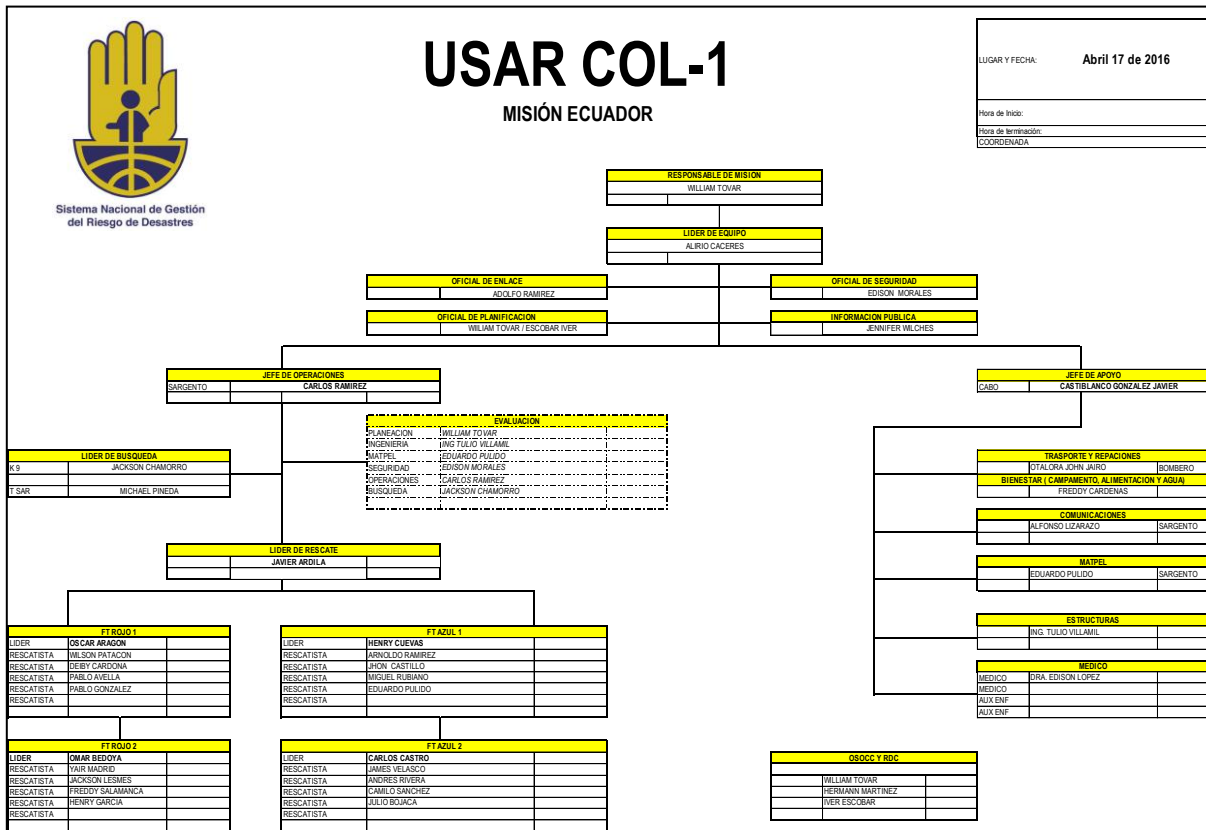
Sistema Nacional de Gestión del Riesgo de Desastres

USAR COL-1

MISIÓN ECUADOR

| LUGAR Y FECHA: | Abril 17 de 2016 |
|---|---|
| Hora de Inicio: | |
| Hora de terminación: | |
| COORDENADA | |

RESPONSABLE DE MISION
WILLIAM TOVAR

LIDER DE EQUIPO
ALIRIO CACERES

OFICIAL DE ENLACE
ADOLFO RAMIREZ

OFICIAL DE SEGURIDAD
EDISON MORALES

OFICIAL DE PLANIFICACION
WILIAM TOVAR / ESCOBAR IVER

INFORMACION PUBLICA
JENNIFER WILCHES

JEFE DE OPERACIONES
SARGENTO | CARLOS RAMIREZ

JEFE DE APOYO
CABO | CASTIBLANCO GONZALEZ JAVIER

EVALUACION

| PLANEACION | WILLIAM TOVAR |
|---|---|
| INGENIERIA | ING TULIO VILLAMIL |
| MATPEL | EDUARDO PULIDO |
| SEGURIDAD | EDISON MORALES |
| OPERACIONES | CARLOS RAMIREZ |
| BUSQUEDA | JACKSON CHAMORRO |

LIDER DE BUSQUEDA

| K 9 | JACKSON CHAMORRO |
|---|---|
| T SAR | MICHAEL PINEDA |

TRASPORTE Y REPACIONES
OTALORA JOHN JAIRO | BOMBERO

BIENESTAR ( CAMPAMENTO, ALIMENTACION Y AGUA)
FREDDY CARDENAS

COMUNICACIONES
ALFONSO LIZARAZO | SARGENTO

LIDER DE RESCATE
JAVIER ARDILA

MATPEL
EDUARDO PULIDO | SARGENTO

ESTRUCTURAS
ING. TULIO VILLAMIL

MEDICO

| MEDICO | DRA. EDISON LOPEZ |
|---|---|
| MEDICO | |
| AUX ENF | |
| AUX ENF | |

FT ROJO 1

| LIDER | OSCAR ARAGON |
|---|---|
| RESCATISTA | WILSON PATACON |
| RESCATISTA | DEIBY CARDONA |
| RESCATISTA | PABLO AVELLA |
| RESCATISTA | PABLO GONZALEZ |
| RESCATISTA | |

FT AZUL 1

| LIDER | HENRY CUEVAS |
|---|---|
| RESCATISTA | ARNOLDO RAMIREZ |
| RESCATISTA | JHON CASTILLO |
| RESCATISTA | MIGUEL RUBIANO |
| RESCATISTA | EDUARDO PULIDO |
| RESCATISTA | |

FT ROJO 2

| LIDER | OMAR BEDOYA |
|---|---|
| RESCATISTA | YAIR MADRID |
| RESCATISTA | JACKSON LESMES |
| RESCATISTA | FREDDY SALAMANCA |
| RESCATISTA | HENRY GARCIA |
| RESCATISTA | |

FT AZUL 2

| LIDER | CARLOS CASTRO |
|---|---|
| RESCATISTA | JAMES VELASCO |
| RESCATISTA | ANDRES RIVERA |
| RESCATISTA | CAMILO SANCHEZ |
| RESCATISTA | JULIO BOJACA |
| RESCATISTA | |

OSOCC Y RDC
WILLIAM TOVAR
HERMANN MARTINEZ
IVER ESCOBAR